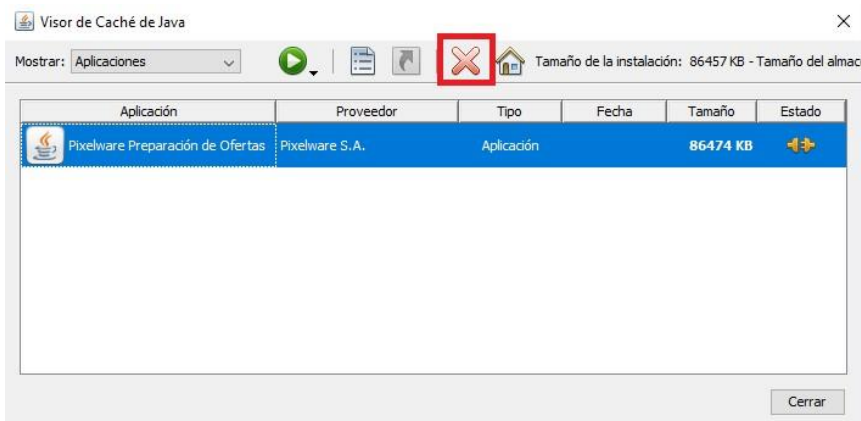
Visor de Caché de Java

×

Mostrar: Aplicaciones

Tamaño de la instalación: 86457 KB - Tamaño del almac

| Aplicación | Proveedor | Tipo | Fecha | Tamaño | Estado |
|---|---|---|---|---|---|
| Pixelware Preparación de Ofertas | Pixelware S.A. | Aplicación | | 86474 KB | |

Cerrar